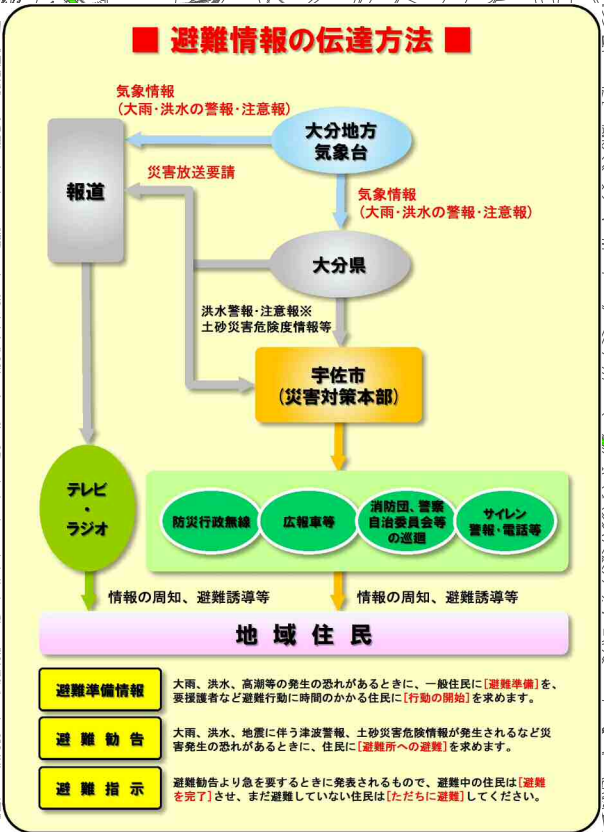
■ 避難情報の伝達方法 ■

気象情報
（大雨・洪水の警報・注意報）

大分地方
気象台

報道

災害放送要請

気象情報
（大雨・洪水の警報・注意報）

大分県

洪水警報・注意報※
土砂災害危険度情報等

宇佐市
（災害対策本部）

テレビ
・
ラジオ

防災行政無線

広報車等

消防団、警察
自治委員会等
の巡回

サイレン
警報・電話等

情報の周知、避難誘導等

情報の周知、避難誘導等

地域住民

避難準備情報

大雨、洪水、高潮等の発生の恐れがあるときに、一般住民に[避難準備]を、要援護者など避難行動に時間のかかる住民に[行動の開始]を求めます。

避難勧告

大雨、洪水、地震に伴う津波警報、土砂災害危険情報が発生されるなど災害発生の恐れがあるときに、住民に[避難所への避難]を求めます。

避難指示

避難勧告より急を要するときに発表されるもので、避難中の住民は[避難を完了]させ、まだ避難していない住民は[ただちに避難]してください。